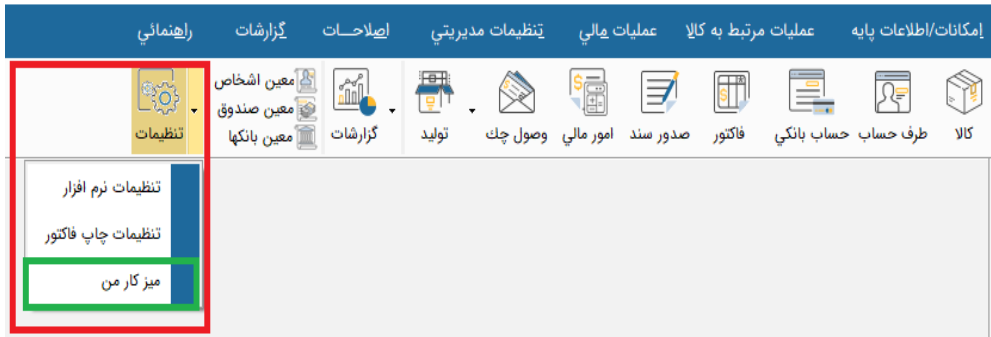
امكانات/اطلاعات پايه
عمليات مرتبط به كالا
عمليات مالي
تنظيمات مديريتي
اصلاحـــات
گزارشات
راهنمائي

كالا
طرف حساب
حساب بانكي
فاكتور
صدور سند
امور مالي
وصول چك
توليد
گزارشات
معين اشخاص
معين صندوق
معين بانكها
تنظيمات

تنظيمات نرم افزار
تنظيمات چاپ فاكتور
ميز كار من